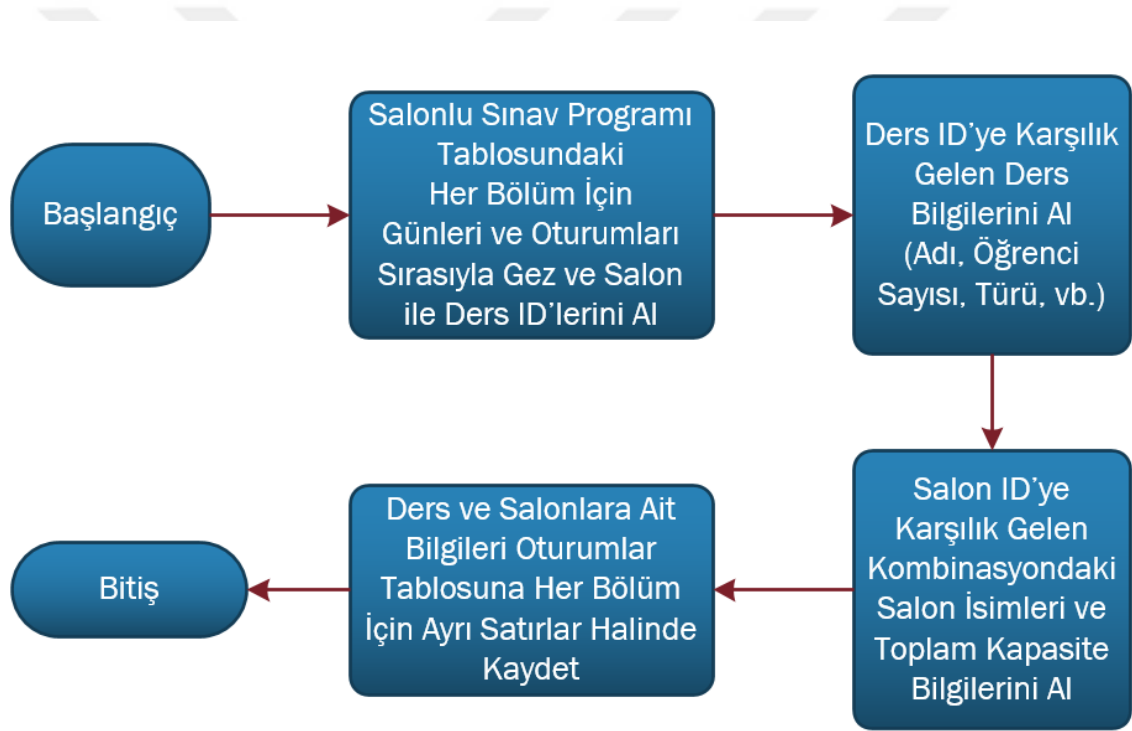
Başlangıç

Salonlu Sınav Programı Tablosundaki Her Bölüm İçin Günleri ve Oturumları Sırasıyla Gez ve Salon ile Ders ID'lerini Al

Ders ID'ye Karşılık Gelen Ders Bilgilerini Al (Adı, Öğrenci Sayısı, Türü, vb.)

Salon ID'ye Karşılık Gelen Kombinasyondaki Salon İsimleri ve Toplam Kapasite Bilgilerini Al

Ders ve Salonlara Ait Bilgileri Oturumlar Tablosuna Her Bölüm İçin Ayrı Satırlar Halinde Kaydet

Bitiş